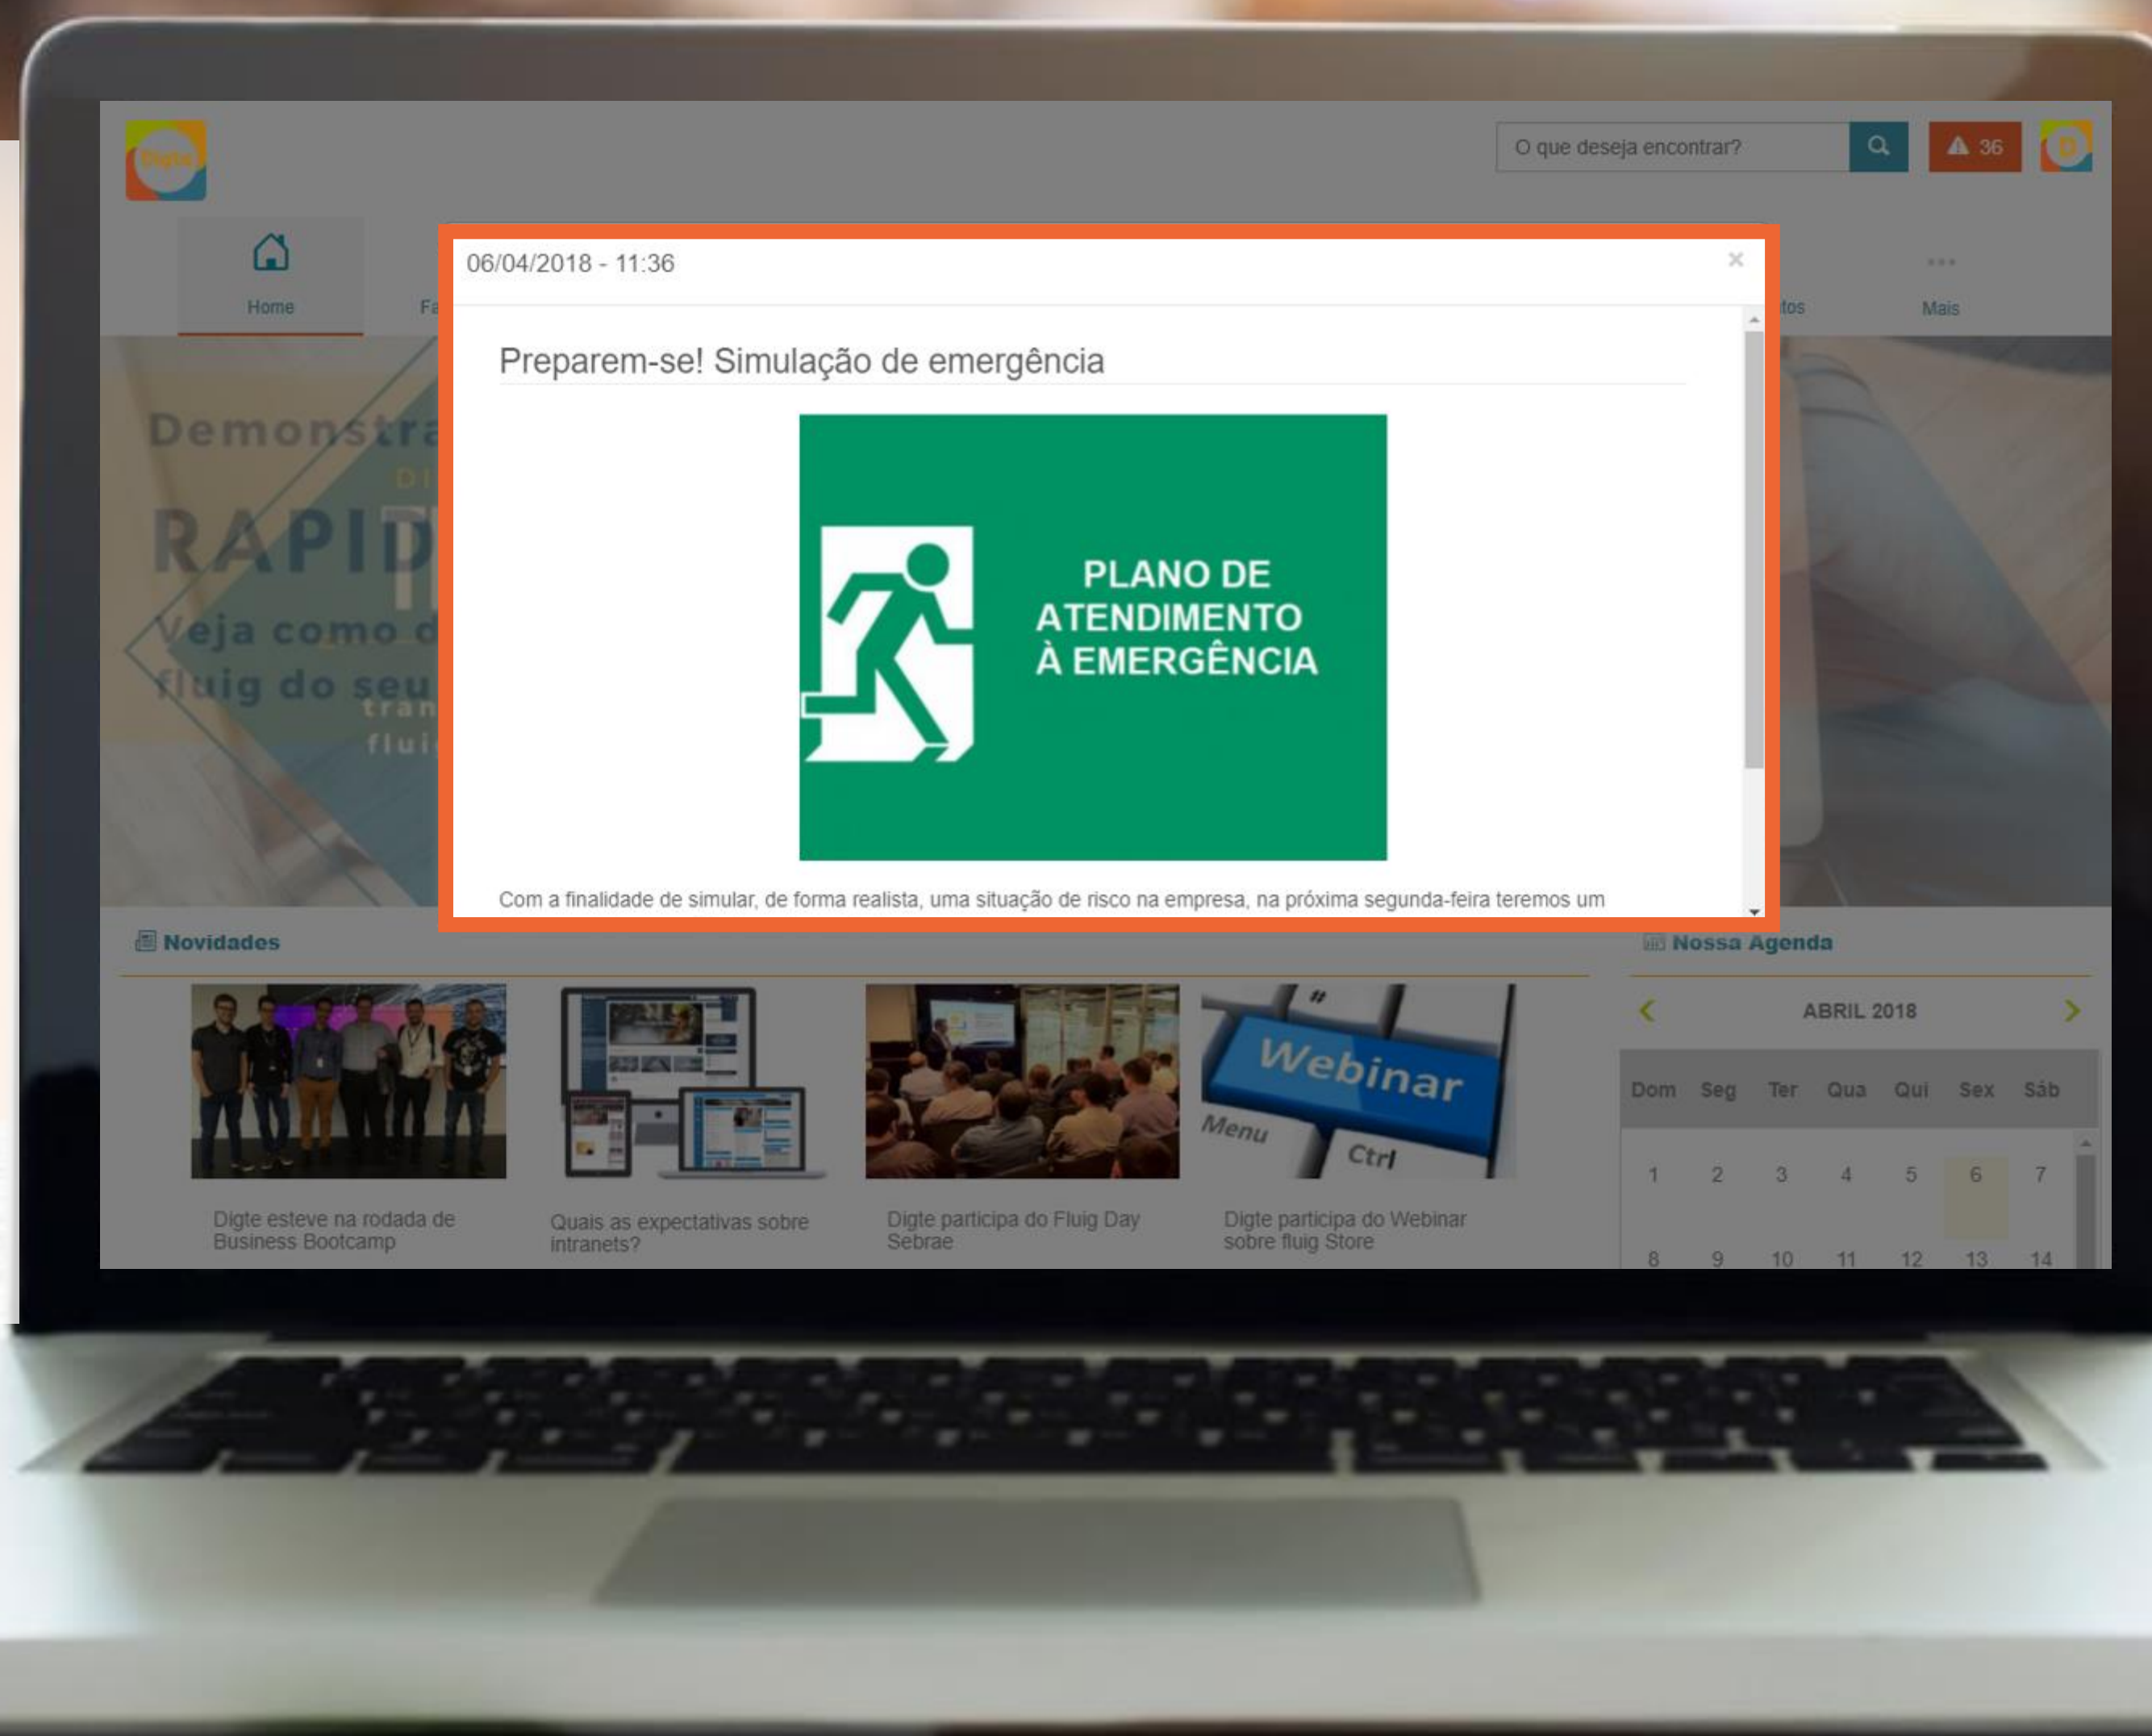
Digte

O que deseja encontrar?

36

D

Home

Fa

tos

Mais

Demonstra

DI

RAPID

T

Veja como o

fluig do seu

tran

flui

06/04/2018 - 11:36

×

Preparem-se! Simulação de emergência

PLANO DE ATENDIMENTO À EMERGÊNCIA

Com a finalidade de simular, de forma realista, uma situação de risco na empresa, na próxima segunda-feira teremos um

Novidades

Digte esteve na rodada de Business Bootcamp

Quais as expectativas sobre intranets?

Digte participa do Fluig Day Sebrae

Webinar

Menu

Ctrl

Digte participa do Webinar sobre fluig Store

Nossa Agenda

ABRIL 2018

| Dom | Seg | Ter | Qua | Qui | Sex | Sáb |
|---|---|---|---|---|---|---|
| 1 | 2 | 3 | 4 | 5 | 6 | 7 |
| 8 | 9 | 10 | 11 | 12 | 13 | 14 |